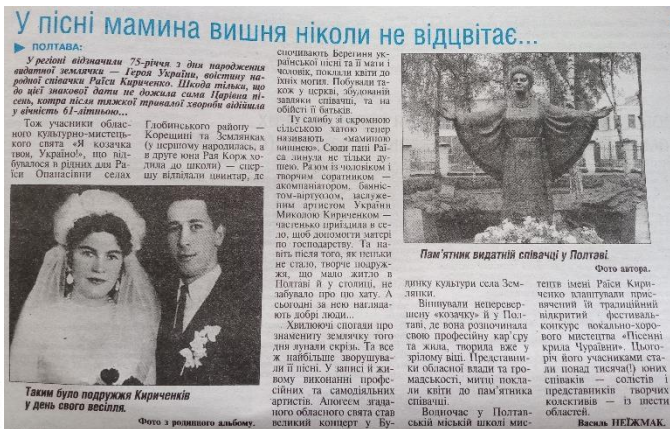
У пісні мамина вишня ніколи не відцвітає...

ПОЛТАВА:

У регіоні відзначили 75-річчя з дня народження видатної землячки — Героя України, воістину народної співачки Раїси Кириченко. Шкода тільки, що до цієї знакової дати не дожила сама Царівна пісень, котра після тяжкої тривалої хвороби відійшла у вічність 61-літньою...

Тож учасники обласного культурно-мистецького свята «Я козачка твоя, Україно!», що відбувалося в рідних для Раїси Опанасівни селах Глобинського району — Корещині та Землянках (у першому народилася, а в друге юна Рая Корж ходила до школи) — спершу відвідали цвинтар, де

сповідувала берегиня української пісні та її мати і чоловік, поклали квіти до їхніх могил. Побували також у церкві, збудованій завдяки співачці, та на обійсті її батьків.

Гу садибу зі скромною сільською хатою тепер називають «маминою вишнею». Сюди пані Раїса линула не тільки душею. Разом зі чоловіком і творчим соратником — акомпаніатором, баяністом-віртуозом, заслуженим артистом України Миколою Кириченком — частенько приїздила в село, щоб допомогти матері по господарству. Та навіть після того, як ненькі не стало, творче подружжя, що мало житло в Полтаві й у столиці, не забувало про цю хату. А сьогодні за нею наглядають добрі люди...

Хвилюючі спогади про знамениту землячку того дня лунали скрізь. Та все ж найбільше зворушували її пісні. У записі й живому виконанні професійних та самодіяльних артистів. Апогеєм згаданого обласного свята став великий концерт у Бу-

динку культури села Землянки.

Вітнували неперевершену «козачку» й у Полтаві, де вона розпочинала свою професійну кар'єру та жила, творила вже у зрілому віці. Представники обласної влади та громадськості, митці поклали квіти до пам'ятника співачці.

Водночас у Полтавській міській школі мистецтв імені Раїси Кириченко влаштували присвячений їй традиційний відкритий фестиваль-конкурс вокально-хорового мистецтва «Пісенні крила України». Цьогоріч його учасниками стали понад тисячу(!) юних співаків — солістів і представників творчих колективів — із шести областей.

Таким було подружжя Кириченків у день свого весілля.

Фото з родинного альбому.

Пам'ятник видатній співачці у Полтаві

Фото автора.

Василь НЕДЖМАК.